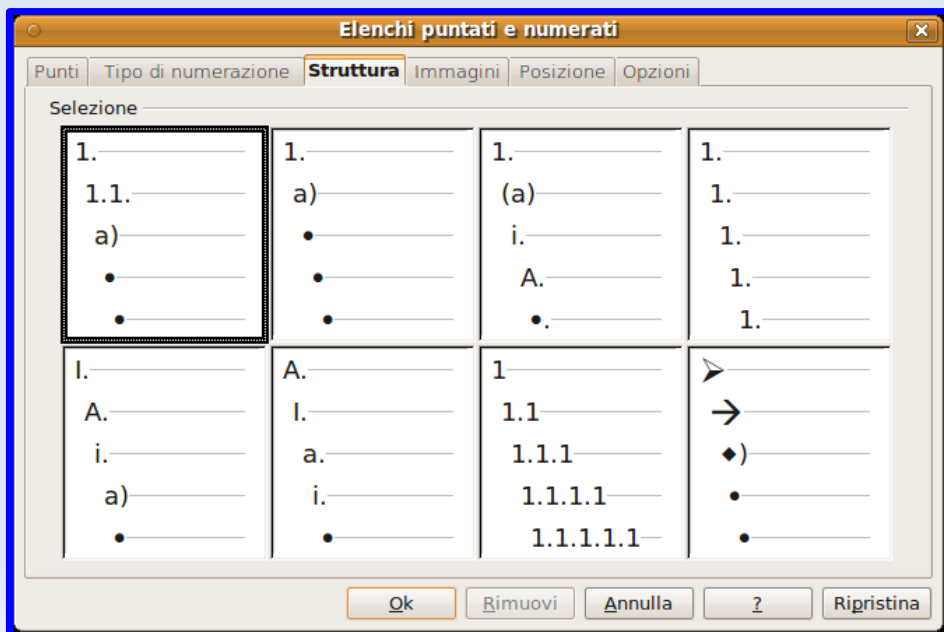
Elenchi puntati e numerati

Punti | Tipo di numerazione | Struttura | Immagini | Posizione | Opzioni

Selezione

| | | | |
|---|---|---|---|
| 1. 1.1. a) • • | 1. a) • • • | 1. (a) i. A. •. | 1. 1. 1. 1. 1. |
| I. A. i. a) • | A. I. a. i. • | 1 1.1 1.1.1 1.1.1.1 1.1.1.1.1 | ➢ → ◆) • • |

Ok | Rimuovi | Annulla | ? | Ripristina